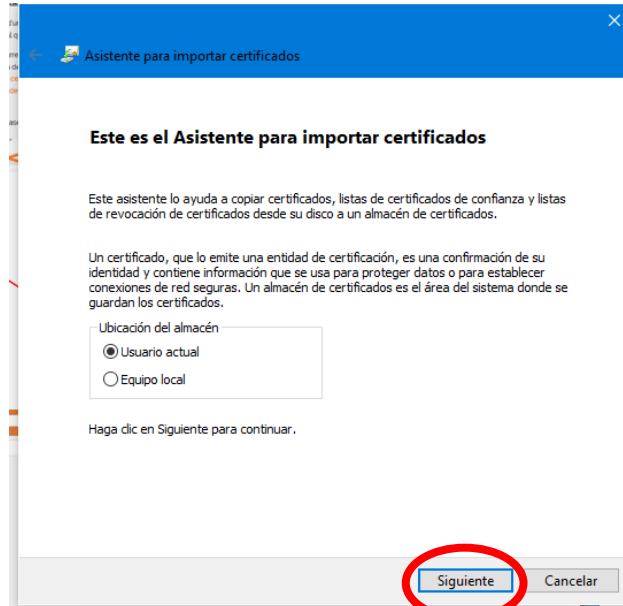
Asistente para importar certificados

Este es el Asistente para importar certificados

Este asistente lo ayuda a copiar certificados, listas de certificados de confianza y listas de revocación de certificados desde su disco a un almacén de certificados.

Un certificado, que lo emite una entidad de certificación, es una confirmación de su identidad y contiene información que se usa para proteger datos o para establecer conexiones de red seguras. Un almacén de certificados es el área del sistema donde se guardan los certificados.

Ubicación del almacén
Usuario actual
Equipo local

Haga clic en Siguiente para continuar.

Siguiente
Cancelar